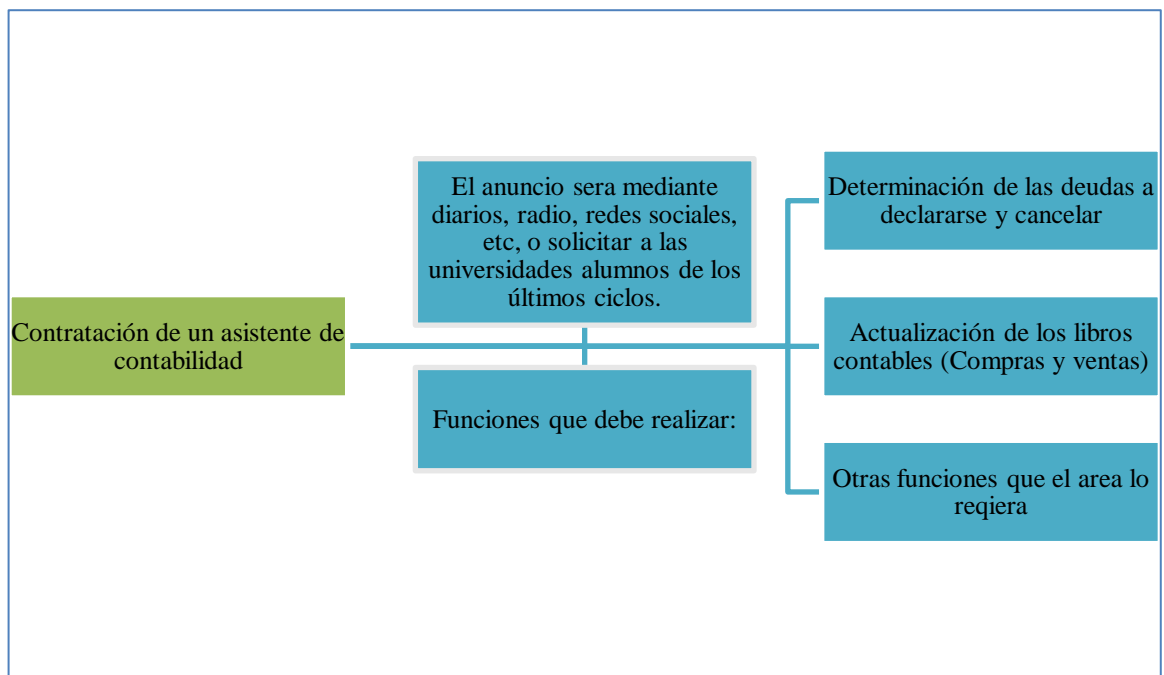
Contratación de un asistente de contabilidad

El anuncio sera mediante diarios, radio, redes sociales, etc, o solicitar a las universidades alumnos de los últimos ciclos.

Funciones que debe realizar:

Determinación de las deudas a declararse y cancelar

Actualización de los libros contables (Compras y ventas)

Otras funciones que el area lo reqiera